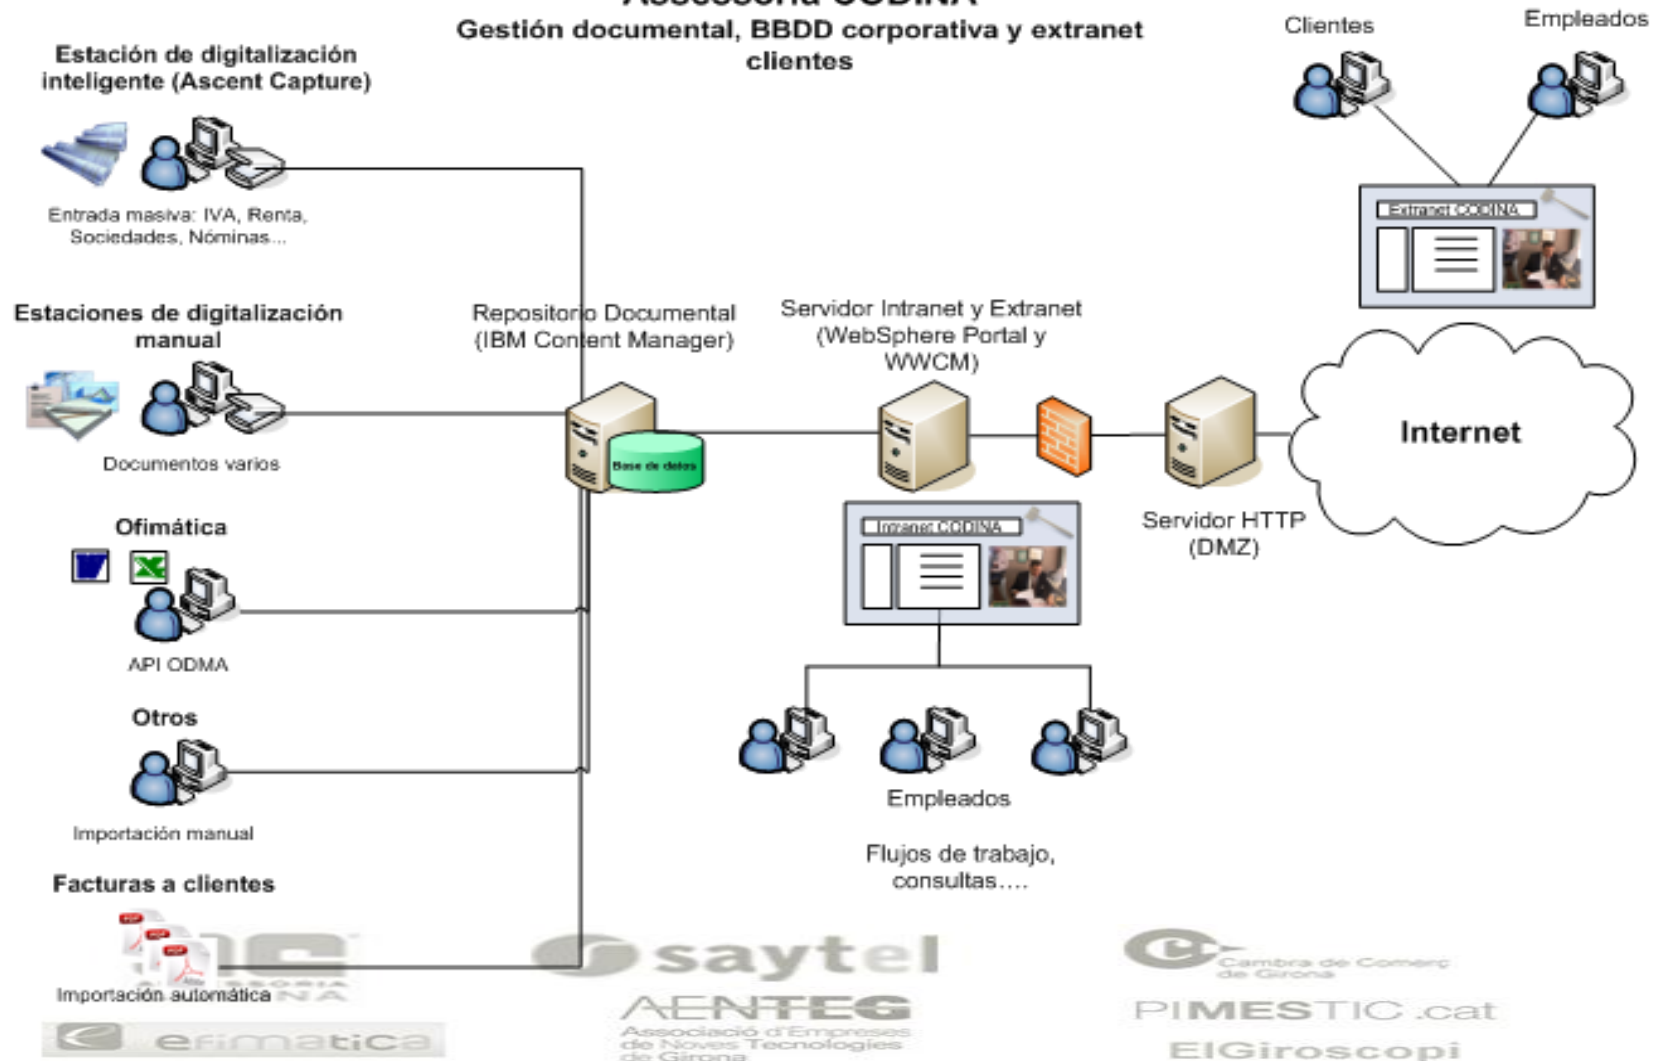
Assessoria CODINA
Gestión documental, BBDD corporativa y extranet clientes

Estación de digitalización inteligente (Ascent Capture)

Entrada masiva: IVA, Renta, Sociedades, Nóminas...

Estaciones de digitalización manual

Documentos varios

Ofimática

API ODMA

Otros

Importación manual

Facturas a clientes

Importación automática

Repositorio Documental (IBM Content Manager)

Base de datos

Servidor Intranet y Extranet (WebSphere Portal y WWCM)

Intranet CODINA

Empleados

Flujos de trabajo, consultas....

Servidor HTTP (DMZ)

Internet

Clientes

Empleados

Extranet CODINA

saytel

AENTEG
Associació d'Empreses de Noves Tecnologies de Girona

Cambra de Comerç de Girona

PIMESTIC.cat

ElGiroscopi

efimatica